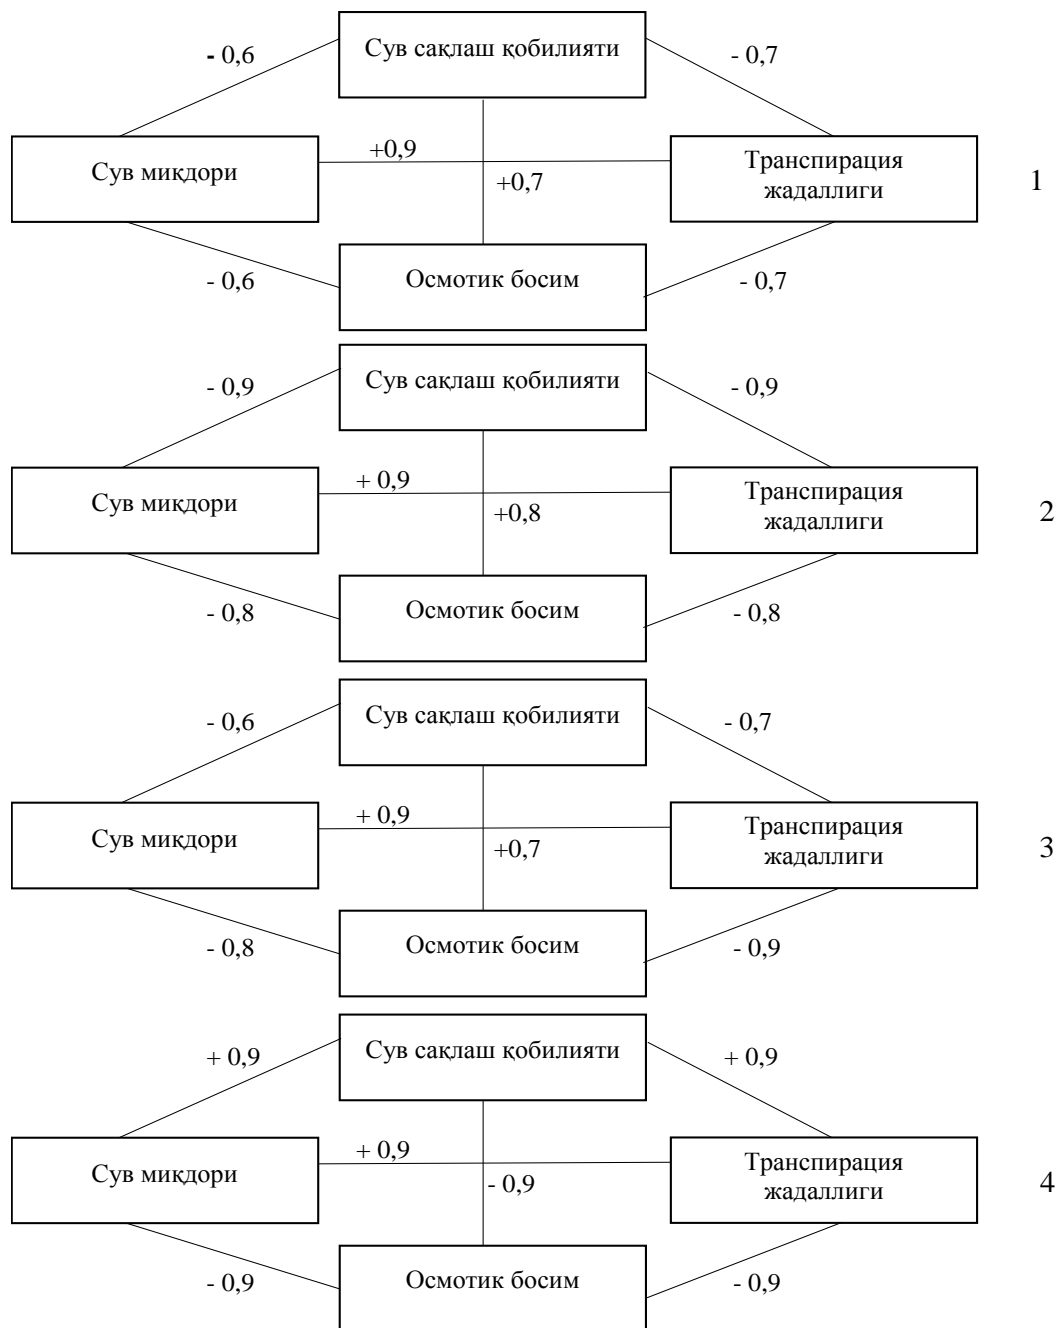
- 0,6
Сув сақлаш қобилияти
- 0,7
Сув миқдори
+0,9
+0,7
Транспирация жадаллиги
1
- 0,6
Осмотик босим
- 0,7

- 0,9
Сув сақлаш қобилияти
- 0,9
Сув миқдори
+ 0,9
+0,8
Транспирация жадаллиги
2
- 0,8
Осмотик босим
- 0,8

- 0,6
Сув сақлаш қобилияти
- 0,7
Сув миқдори
+ 0,9
+0,7
Транспирация жадаллиги
3
- 0,8
Осмотик босим
- 0,9

+ 0,9
Сув сақлаш қобилияти
+ 0,9
Сув миқдори
+ 0,9
- 0,9
Транспирация жадаллиги
4
- 0,9
Осмотик босим
- 0,9